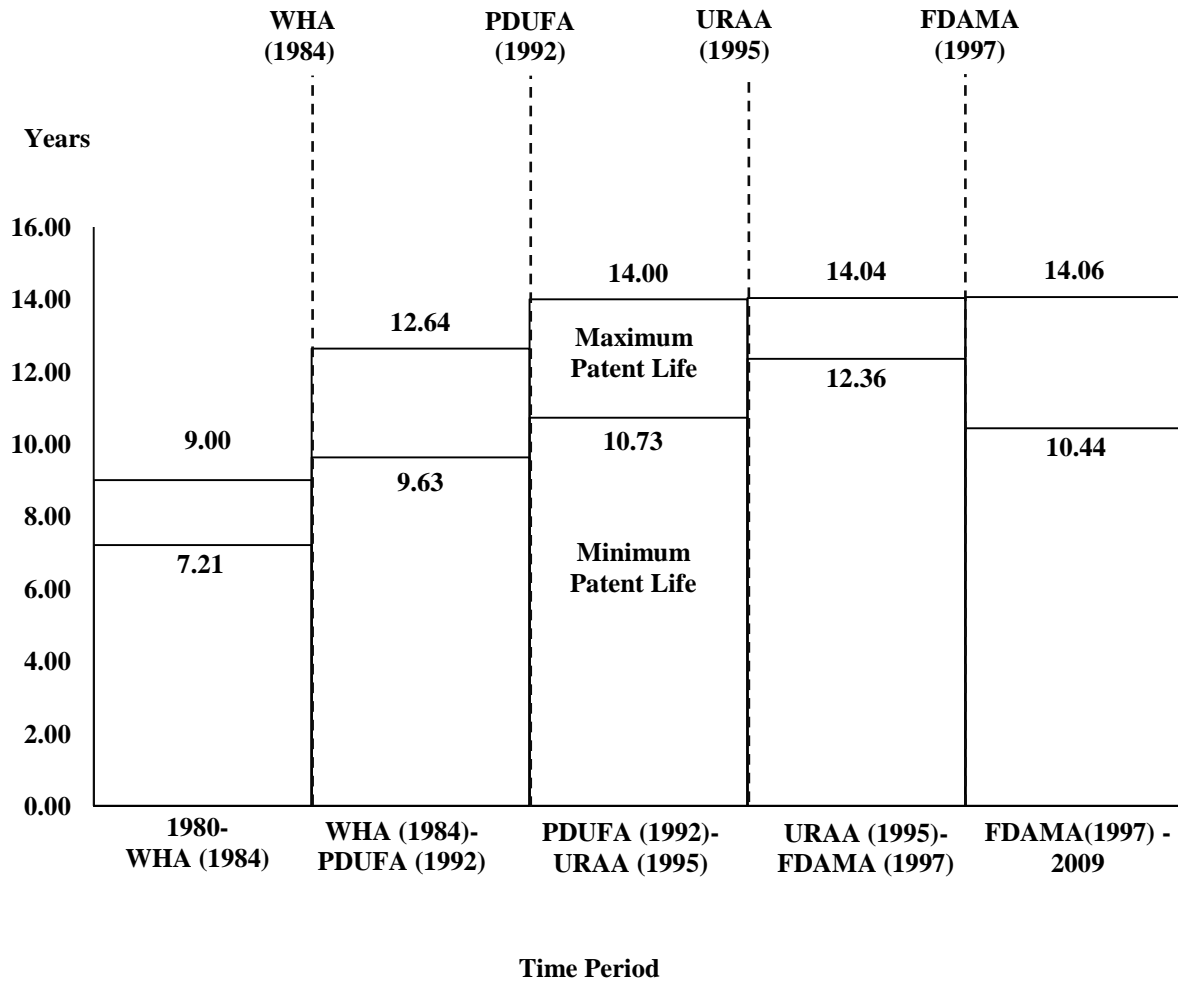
WHA (1984)

PDUFA (1992)

URAA (1995)

FDAMA (1997)

Years

16.00
14.00
12.00
10.00
8.00
6.00
4.00
2.00
0.00

9.00
7.21

12.64
9.63

14.00
Maximum Patent Life
10.73
Minimum Patent Life

14.04
12.36

14.06
10.44

1980- WHA (1984)

WHA (1984)- PDUFA (1992)

PDUFA (1992)- URAA (1995)

URAA (1995)- FDAMA (1997)

FDAMA(1997) - 2009

Time Period